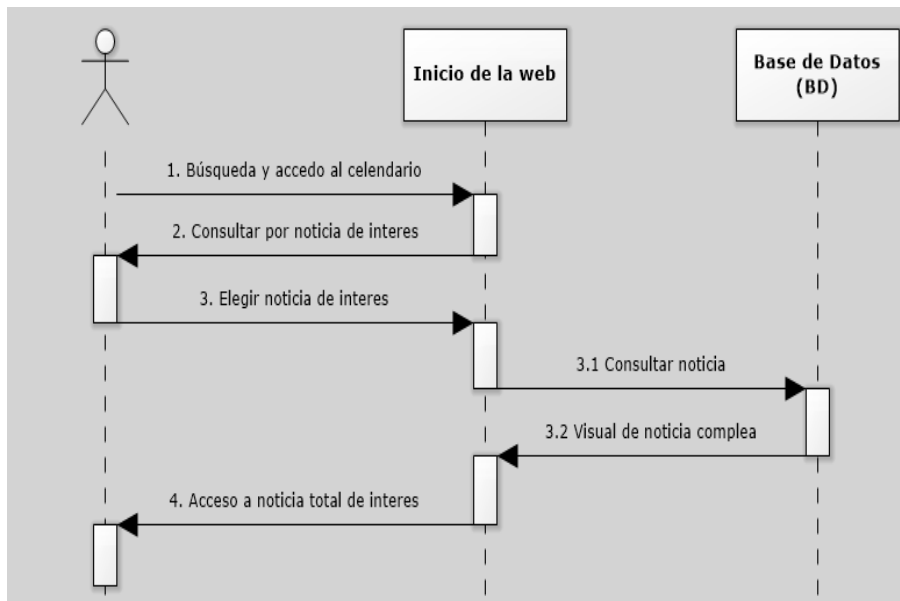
Inicio de la web

Base de Datos (BD)

1. Búsqueda y accedo al calendario

2. Consultar por noticia de interes

3. Elegir noticia de interes

3.1 Consultar noticia

3.2 Visual de noticia complea

4. Acceso a noticia total de interes